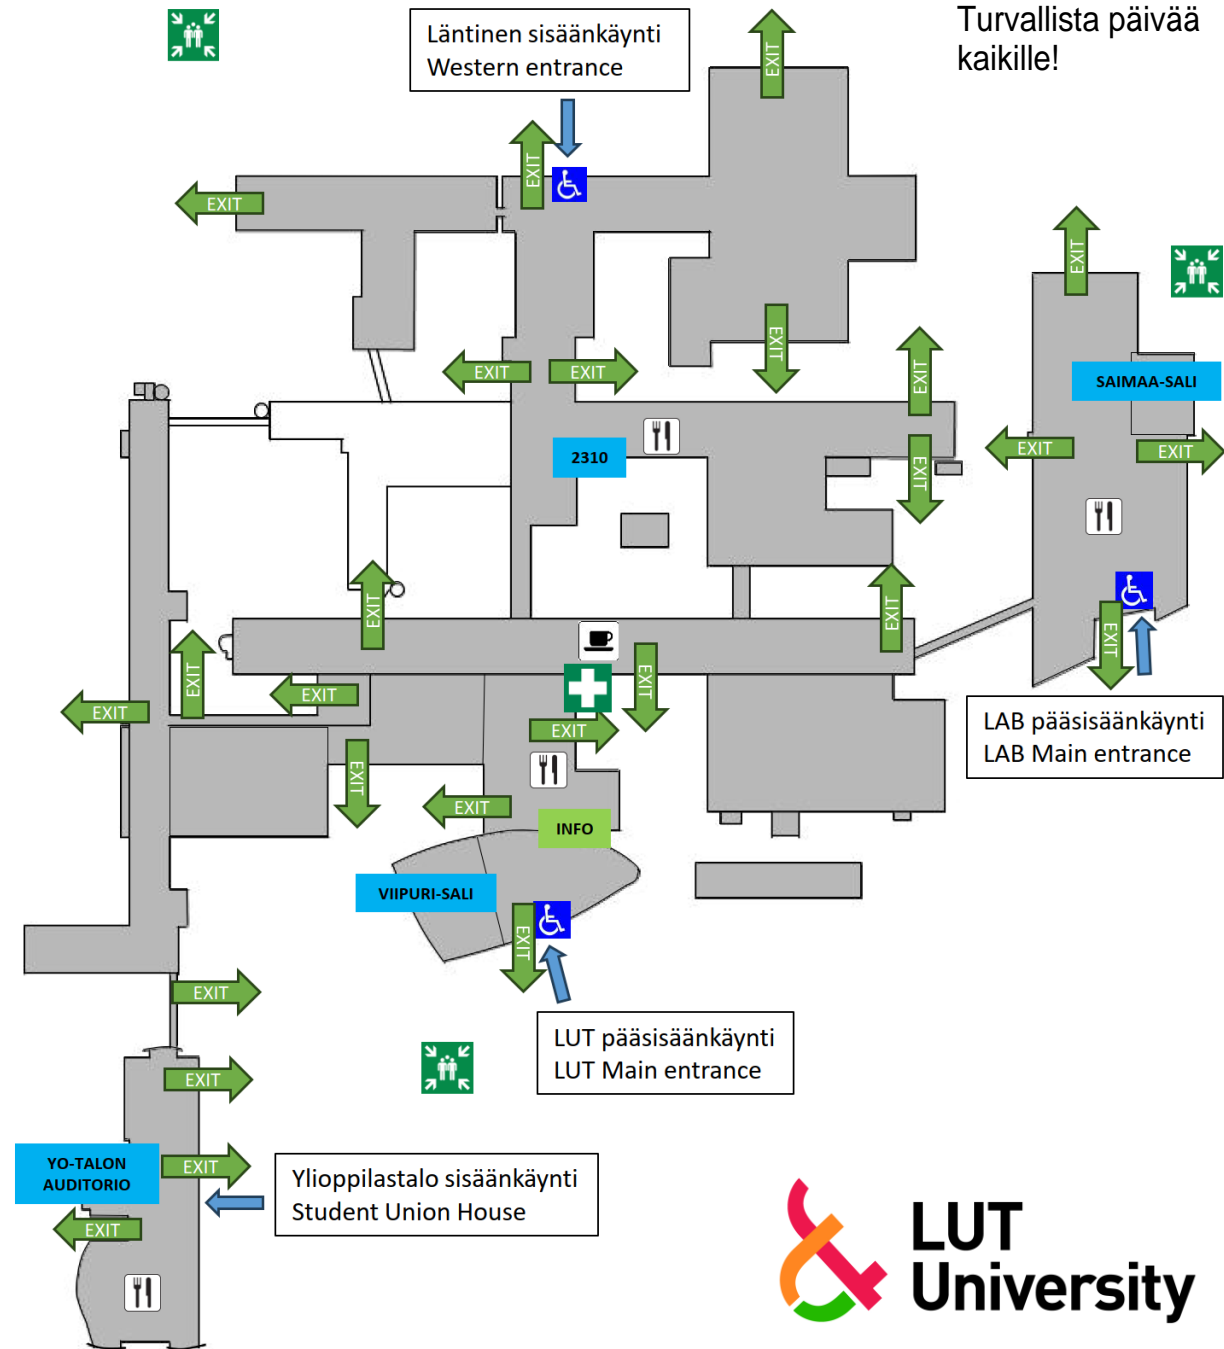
Läntinen sisäänkäynti
Western entrance

Turvallista päivää kaikille!

EXIT EXIT EXIT EXIT EXIT EXIT EXIT EXIT EXIT EXIT

SAIMAA-SALI

2310

EXIT EXIT EXIT EXIT EXIT EXIT EXIT EXIT EXIT EXIT EXIT

LAB pääsisäänkäynti
LAB Main entrance

INFO

VIIPURI-SALI

EXIT EXIT

LUT pääsisäänkäynti
LUT Main entrance

EXIT

YO-TALON AUDITORIO

EXIT EXIT

Ylioppilastalo sisäänkäynti
Student Union House

LUT University